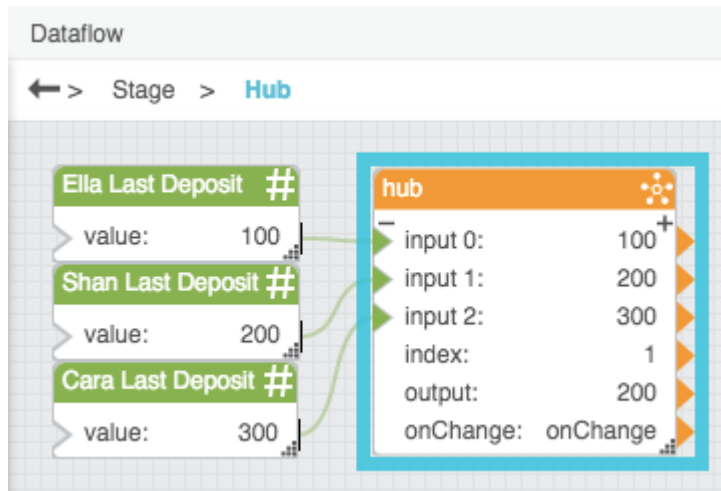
Dataflow

⟵ > Stage > Hub

Ella Last Deposit #
value: 100

Shan Last Deposit #
value: 200

Cara Last Deposit #
value: 300

hub
−
+
input 0: 100
input 1: 200
input 2: 300
index: 1
output: 200
onChange: onChange